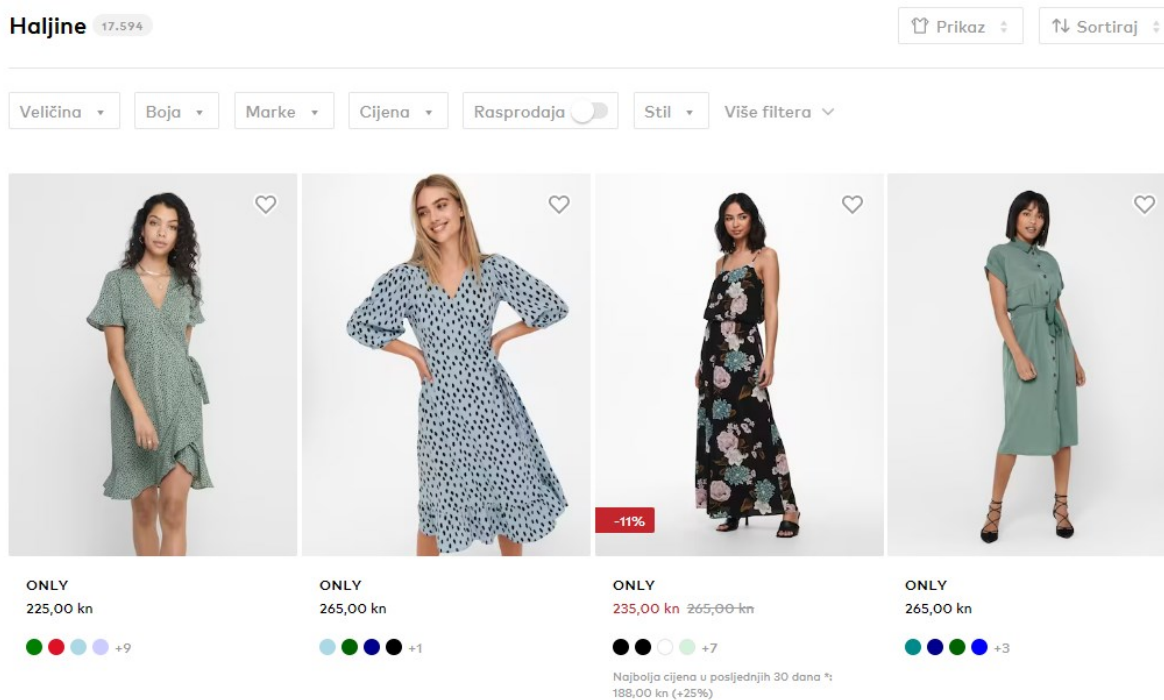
Haljine 17.594

Prikaz

Sortiraj

Veličina

Boja

Marke

Cijena

Rasprodaja

Stil

Više filtera

-11%

ONLY
225,00 kn
+9

ONLY
265,00 kn
+1

ONLY
235,00 kn ~~265,00 kn~~
+7
Najbolja cijena u posljednjih 30 dana *: 188,00 kn (+25%)

ONLY
265,00 kn
+3